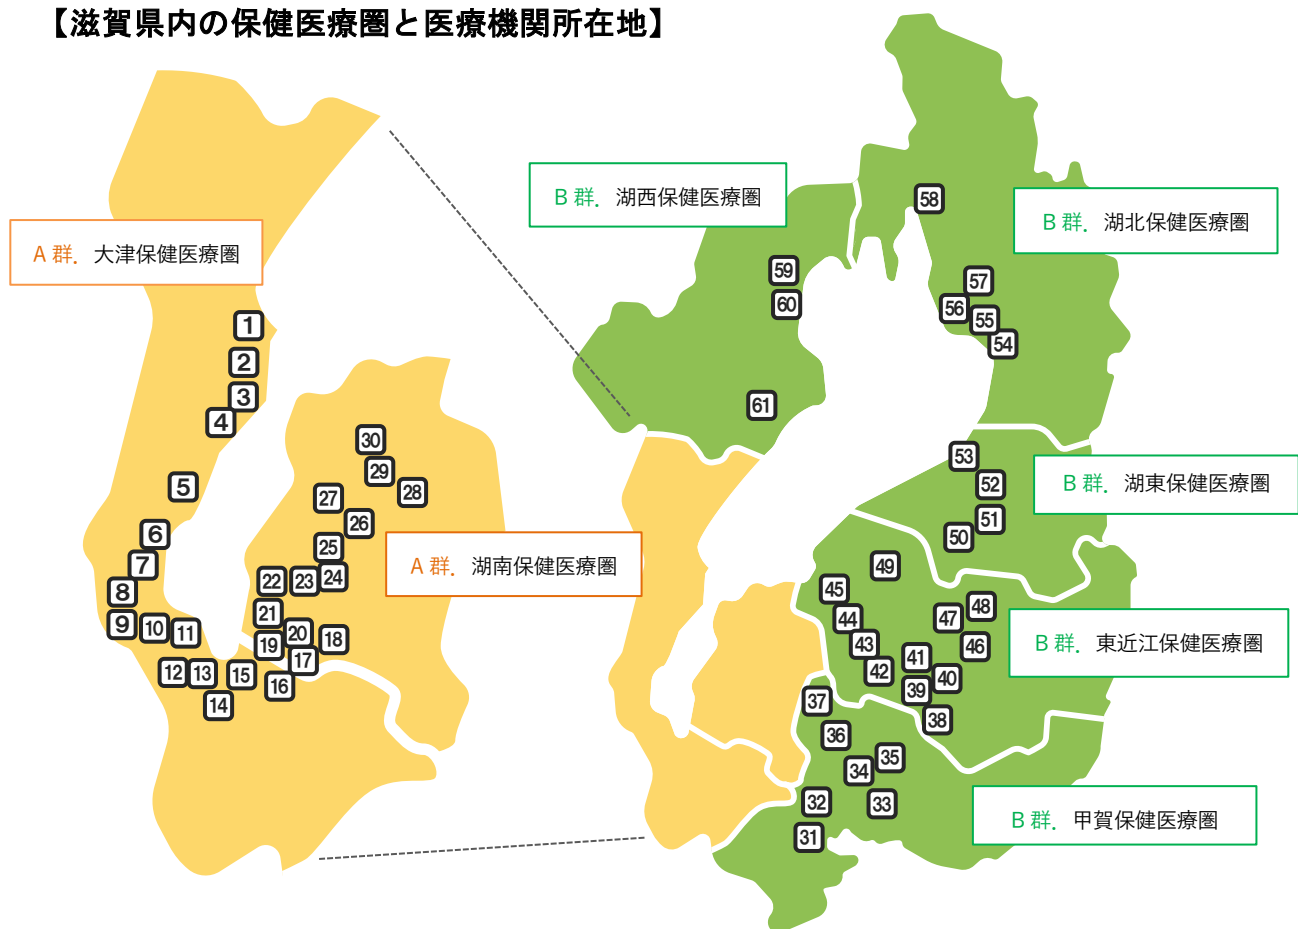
【滋賀県内の保健医療圏と医療機関所在地】

A 群．大津保健医療圏

1
2
3
4
5
6
7
8
9
10
11
12
13
14
15
16

A 群．湖南保健医療圏

17
18
19
20
21
22
23
24
25
26
27
28
29
30

B 群．湖西保健医療圏

59
60
61

B 群．湖北保健医療圏

58
57
56
55
54

B 群．湖東保健医療圏

53
52
51
50
49

B 群．東近江保健医療圏

48
47
46
45
44
43
42
41
40
39
38

B 群．甲賀保健医療圏

37
36
35
34
33
32
31